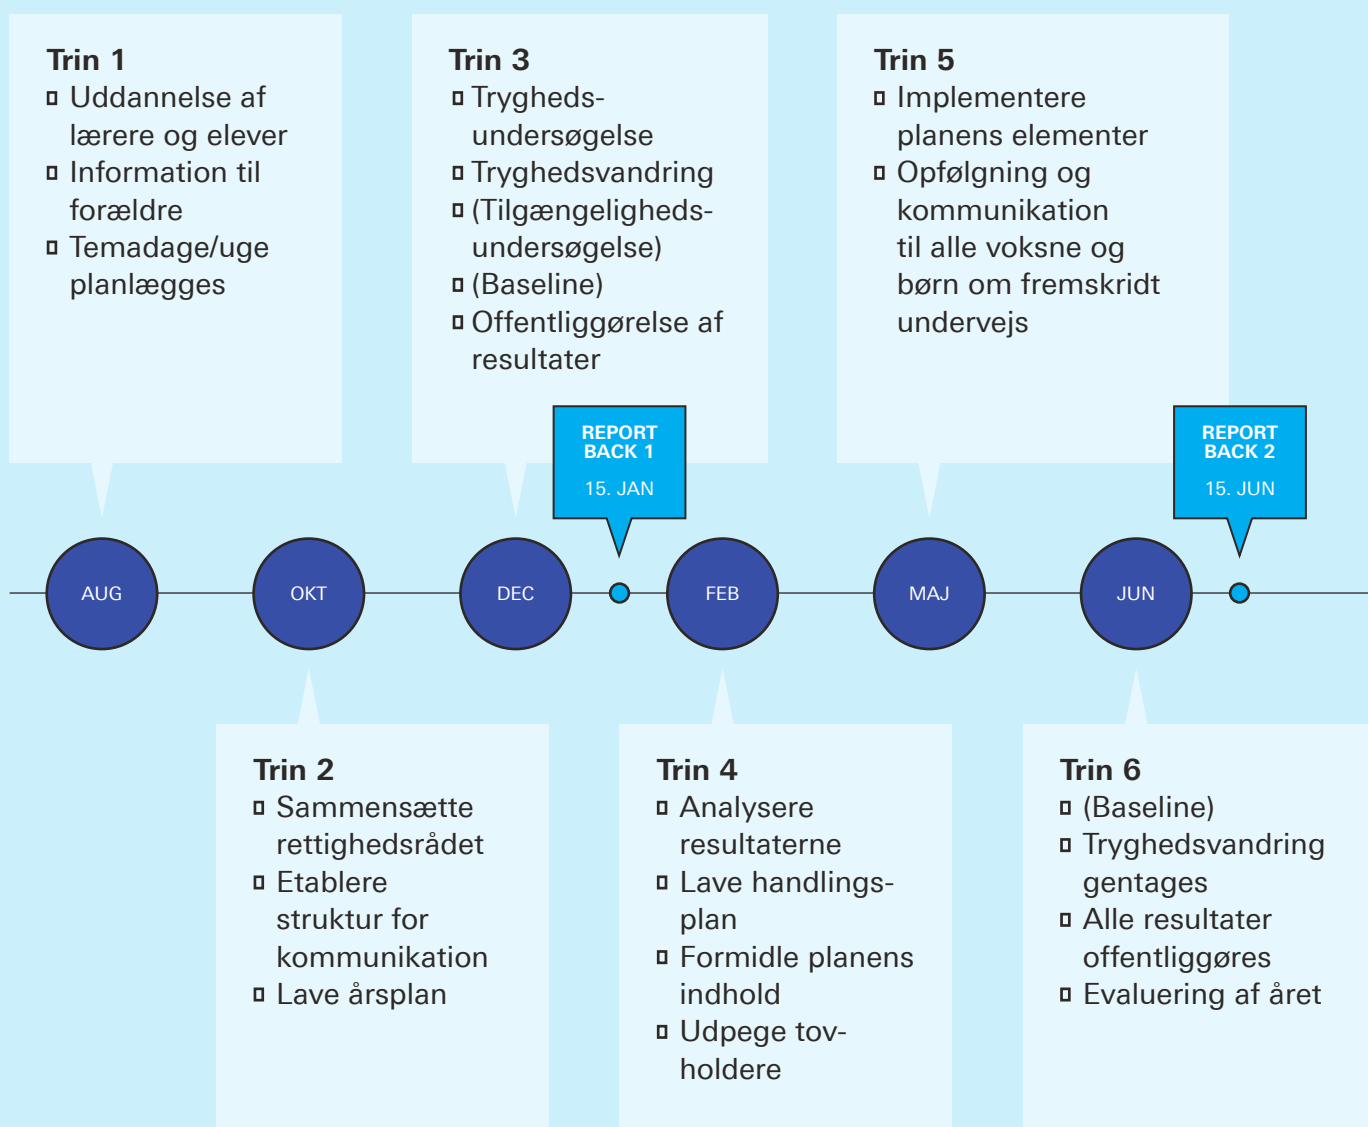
Trin 1
- Uddannelse af lærere og elever
- Information til forældre
- Temadage/uge planlægges

Trin 3
- Trygheds-undersøgelse
- Tryghedsvandring
- (Tilgængeligheds-undersøgelse)
- (Baseline)
- Offentliggørelse af resultater

Trin 5
- Implementere planens elementer
- Opfølgning og kommunikation til alle voksne og børn om fremskridt undervejs

REPORT BACK 1
15. JAN

REPORT BACK 2
15. JUN

AUG OKT DEC FEB MAJ JUN

Trin 2
- Sammensætte rettighedsrådet
- Etablere struktur for kommunikation
- Lave årsplan

Trin 4
- Analysere resultaterne
- Lave handlingsplan
- Formidle planens indhold
- Udpege tovholdere

Trin 6
- (Baseline)
- Tryghedsvandring gentages
- Alle resultater offentliggøres
- Evaluering af året